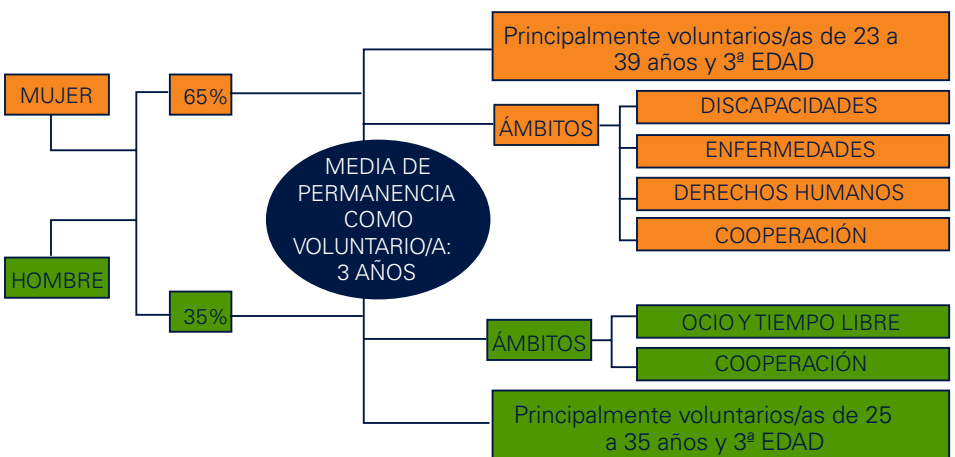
MUJER

65%

HOMBRE

35%

MEDIA DE PERMANENCIA COMO VOLUNTARIO/A: 3 AÑOS

Principalmente voluntarios/as de 23 a 39 años y 3ª EDAD

ÁMBITOS

DISCAPACIDADES

ENFERMEDADES

DERECHOS HUMANOS

COOPERACIÓN

ÁMBITOS

OCIO Y TIEMPO LIBRE

COOPERACIÓN

Principalmente voluntarios/as de 25 a 35 años y 3ª EDAD